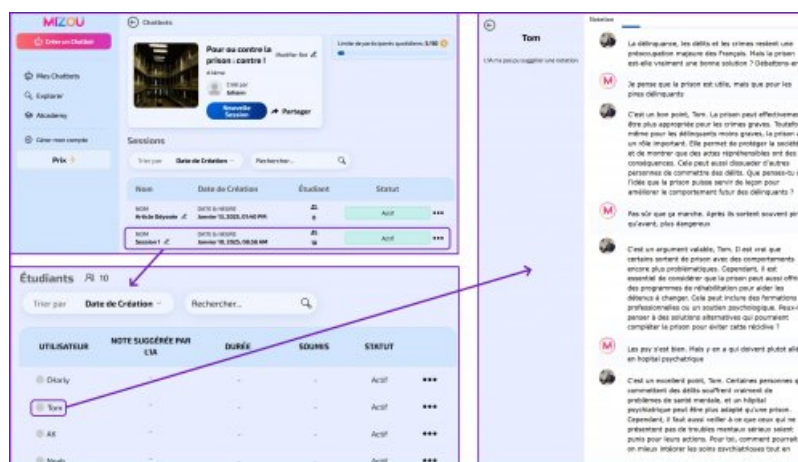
MIZOU

Créer un Chatbot

Mes Chatbots

Explorer

Academy

Créer mon compte

Prix

Chatbots

Pour ou contre la prison : contre !

Modifier bot

Créé par Admin

Nouvelle Session

Partager

Limite de participants quotidiens: 3/50

Sessions

Trier par Date de Création

Rechercher...

| Nom | Date de Création | Étudiant | Statut | |
|---|---|---|---|---|
| NOM Article Beyoute | DATE & HEURE Janvier 13, 2025, 01:40 PM | 6 | Actif | ••• |
| NOM Session 1 | DATE & HEURE Janvier 18, 2025, 08:38 AM | 16 | Actif | ••• |

Étudiants 10

Trier par Date de Création

Rechercher...

| UTILISATEUR | NOTE SUGGÉRÉE PAR L'IA | DURÉE | SOUMIS | STATUT | |
|---|---|---|---|---|---|
| Dilarly | - | - | - | Actif | ••• |
| Tom | - | - | - | Actif | ••• |
| Ali | - | - | - | Actif | ••• |
| Noah | - | - | - | Actif | ••• |

Tom

L'IA ne peut pas suggérer une notation

Notation

La délinquance, les délits et les crimes restent une préoccupation majeure des Français. Mais la prison est-elle vraiment une bonne solution ? Débattons-en

Je pense que la prison est utile, mais que pour les pires délinquants

C'est un bon point, Tom. La prison peut effectivement être plus appropriée pour les crimes graves. Toutefois, même pour les délinquants moins graves, la prison a un rôle important. Elle permet de protéger la société et de montrer que des actes répréhensibles ont des conséquences. Cela peut aussi dissuader d'autres personnes de commettre des délits. Que penses-tu de l'idée que la prison puisse servir de leçon pour améliorer le comportement futur des délinquants ?

Pas sûr que ça marche. Après ils sortent souvent pire qu'avant, plus dangereux

C'est un argument valable, Tom. Il est vrai que certains sortent de prison avec des comportements encore plus problématiques. Cependant, il est essentiel de considérer que la prison peut aussi offrir des programmes de réhabilitation pour aider les détenus à changer. Cela peut inclure des formations professionnelles ou un soutien psychologique. Peux-tu penser à des solutions alternatives qui pourraient compléter la prison pour éviter cette récidive ?

Les psy c'est bien. Mais y en a qui doivent plutôt aller en hopital psychiatique

C'est un excellent point, Tom. Certaines personnes qui commettent des délits souffrent vraiment de problèmes de santé mentale, et un hôpital psychiatrique peut être plus adapté qu'une prison. Cependant, il faut aussi veiller à ce que ceux qui ne présentent pas de troubles mentaux sérieux soient punis pour leurs actions. Pour toi, comment pourrait-on mieux intégrer les soins psychiatriques tout en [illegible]